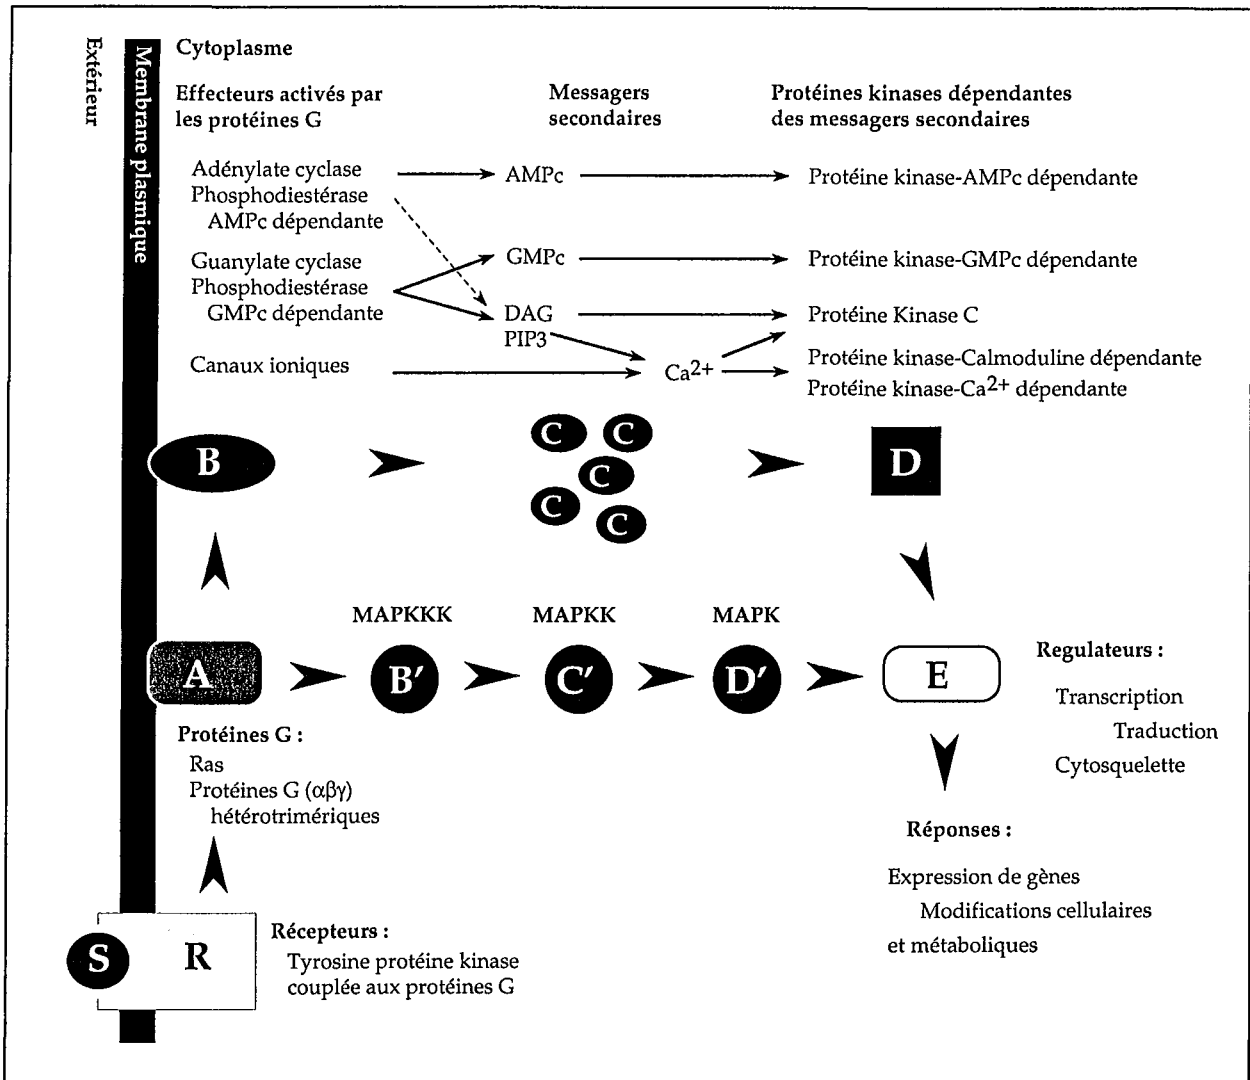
Extérieur

Membrane plasmique

Cytoplasme

Effecteurs activés par les protéines G

Messagers secondaires

Protéines kinases dépendantes des messagers secondaires

Adénylate cyclase
Phosphodiestérase AMPc dépendante

AMPc

Protéine kinase-AMPc dépendante

Guanylate cyclase
Phosphodiestérase GMPc dépendante

GMPc

Protéine kinase-GMPc dépendante

DAG
PIP3

Protéine Kinase C

Canaux ioniques

$Ca^{2+}$

Protéine kinase-Calmoduline dépendante
Protéine kinase-$Ca^{2+}$ dépendante

B

C C C C C

D

MAPKKK

MAPKK

MAPK

A

B′

C′

D′

E

Regulateurs :
Transcription
Traduction
Cytosquelette

Protéines G :
Ras
Protéines G (αβγ) hétérotrimériques

Réponses :
Expression de gènes
Modifications cellulaires et métaboliques

S

R

Récepteurs :
Tyrosine protéine kinase
couplée aux protéines G